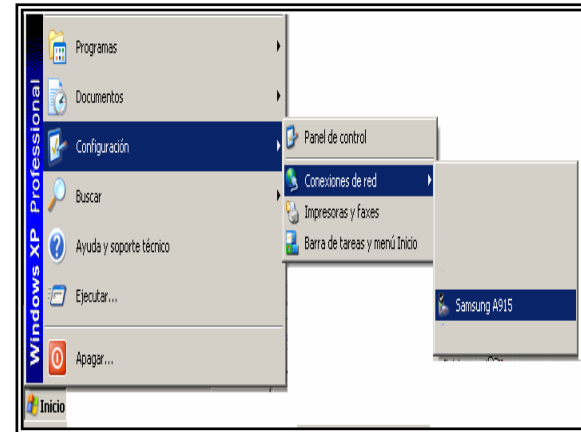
Windows XP Professional

Programas
Documentos
Configuración
Buscar
Ayuda y soporte técnico
Ejecutar...
Apagar...

Panel de control
Conexiones de red
Impresoras y faxes
Barra de tareas y menú Inicio

Samsung A915

Inicio